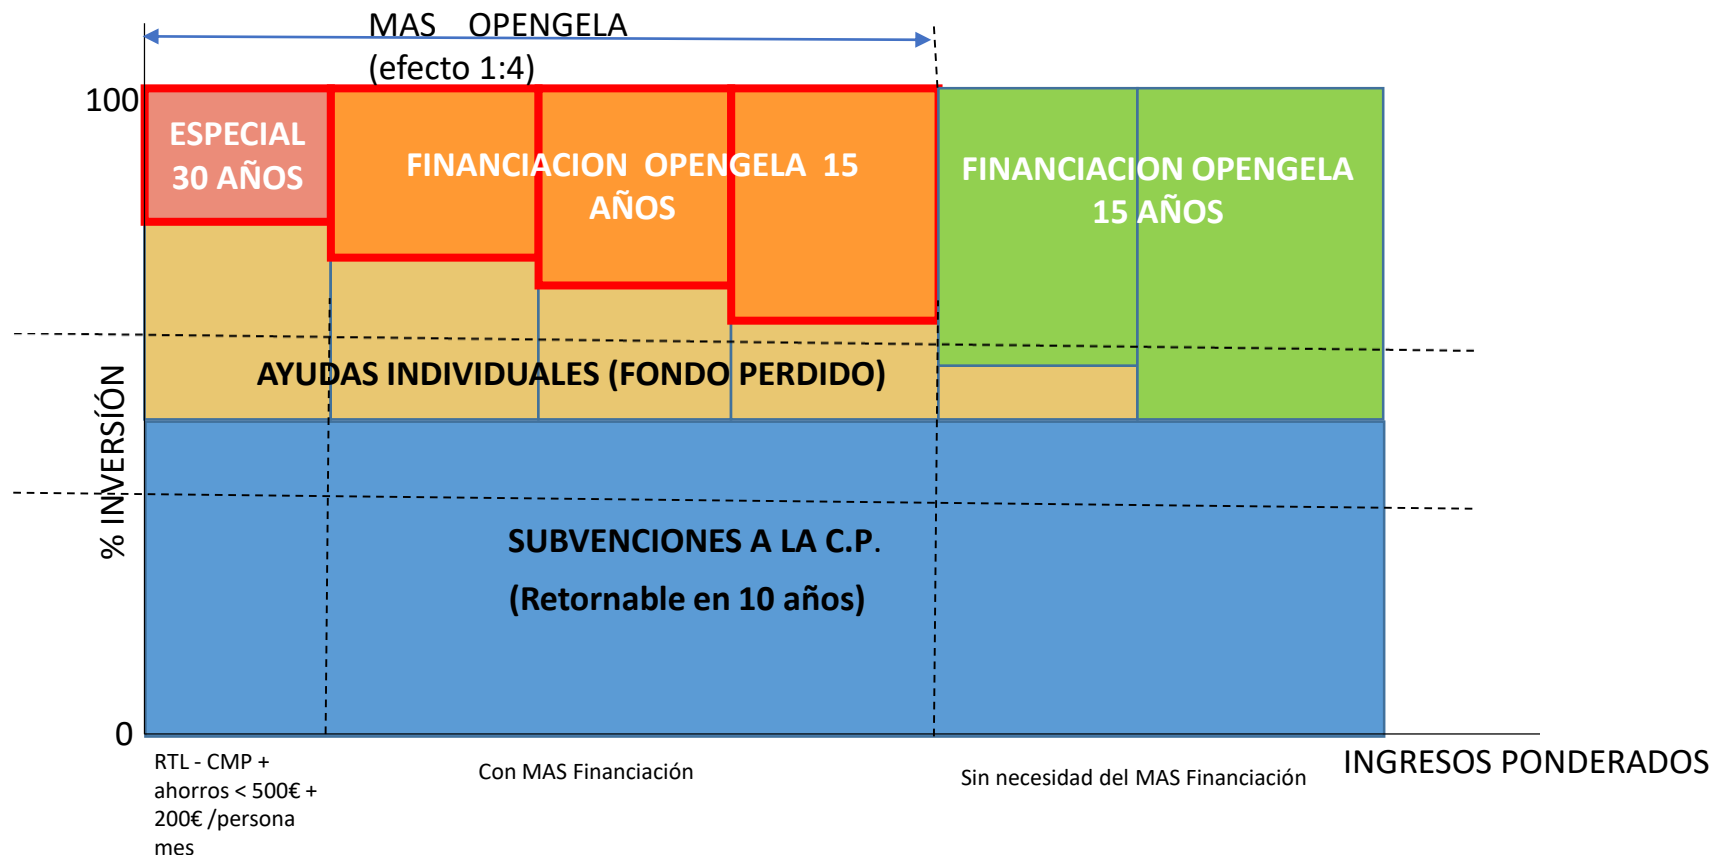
MAS OPENGELA
(efecto 1:4)

100

ESPECIAL 30 AÑOS

FINANCIACION OPENGELA 15 AÑOS

FINANCIACION OPENGELA 15 AÑOS

% INVERSIÓN

AYUDAS INDIVIDUALES (FONDO PERDIDO)

SUBVENCIONES A LA C.P.
(Retornable en 10 años)

0

RTL - CMP + ahorros < 500€ + 200€ /persona mes

Con MAS Financiación

Sin necesidad del MAS Financiación

INGRESOS PONDERADOS